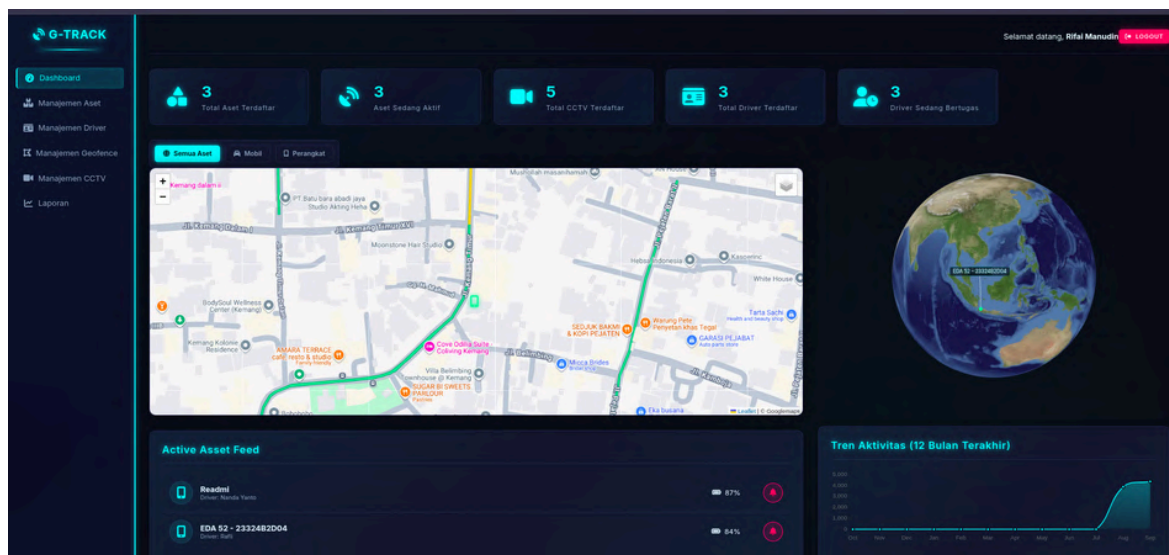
G-TRACK

Dashboard
Manajemen Aset
Manajemen Driver
Manajemen Geofence
Manajemen CCTV
Laporan

Selamat datang, Rifai Manudin LOGOUT

3
Total Aset Terdaftar

3
Aset Sedang Aktif

5
Total CCTV Terdaftar

3
Total Driver Terdaftar

3
Driver Sedang Bertugas

Semua Aset
Mobil
Perangkat

+
−
Kemang dalam ii
PT Batu bara abadi jaya
Studio Akting Hehe
Jl. Kemang Dalam I
Jl. Kemang Timur XVI
Moonstone Hair Studio
Musholah masandamsih
Hebsindonesia
Kasowinic
White House
BodySoul Wellness Center (Kemang)
Kemang Kolonie Residence
AMARA TERRACE cafe, resto & studio
Cove Odina Suite Coliving Kemang
SEDJUK BAKMI & KOPI PEJATEN
Warung Pete Penyetan khas Tegal
Tarta Sachi
GARASI PEJABAT
Jl. Belimbing
Mocca Brides
Villa Belimbing Townhouse @ Kemang
SUGAR BI SWEETS PARLOUR
Jl. Kemang Utara
Jl. Kemiri
Jl. Kembang
Eka busana
Leaflet | © Googlemaps

EDA 52 - 23324B2D04

Active Asset Feed

Readmi
Driver: Nanda Yanto
87%

EDA 52 - 23324B2D04
Driver: Rafli
84%

Tren Aktivitas (12 Bulan Terakhir)
5,000
4,000
3,000
2,000
1,000
0
Oct Nov Dec Jan Feb Mar Apr May Jun Jul Aug Sep